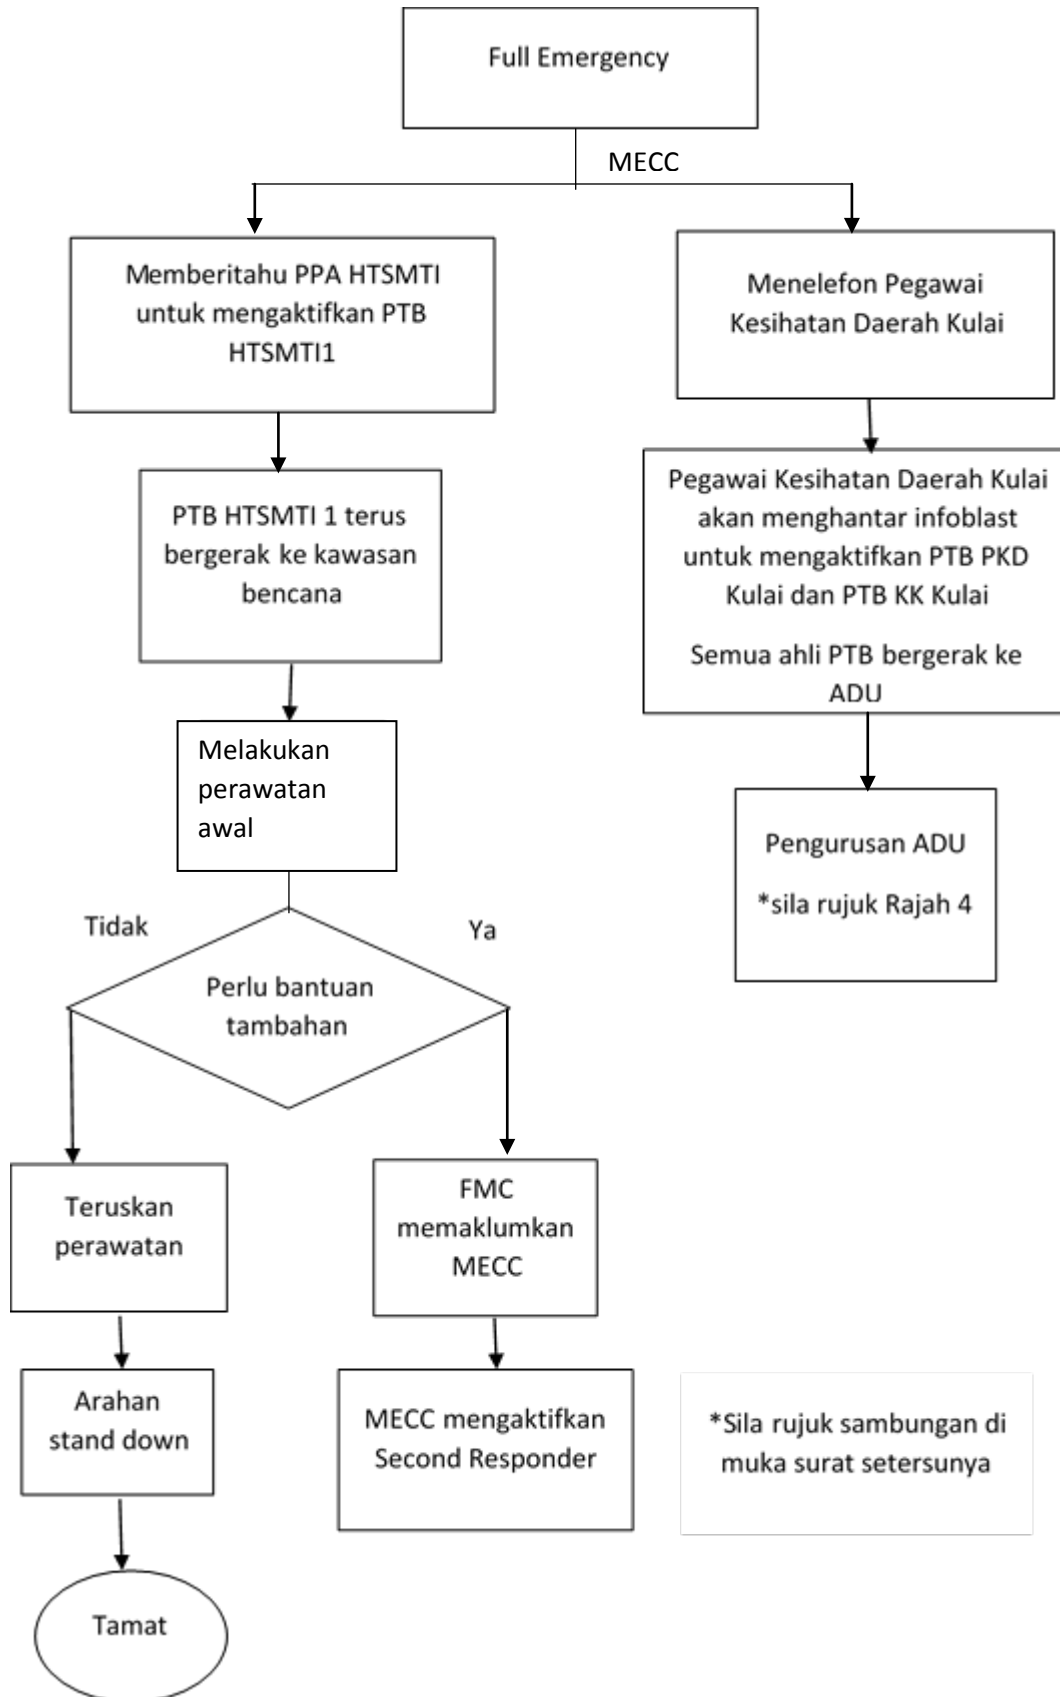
Full Emergency

MECC

Memberitahu PPA HTSMTI untuk mengaktifkan PTB HTSMTI1

Menelefon Pegawai Kesihatan Daerah Kulai

PTB HTSMTI 1 terus bergerak ke kawasan bencana

Pegawai Kesihatan Daerah Kulai akan menghantar infoblast untuk mengaktifkan PTB PKD Kulai dan PTB KK Kulai

Semua ahli PTB bergerak ke ADU

Melakukan perawatan awal

Pengurusan ADU

*sila rujuk Rajah 4

Tidak

Ya

Perlu bantuan tambahan

Teruskan perawatan

FMC memaklumkan MECC

Arahan stand down

MECC mengaktifkan Second Responder

*Sila rujuk sambungan di muka surat setersunya

Tamat